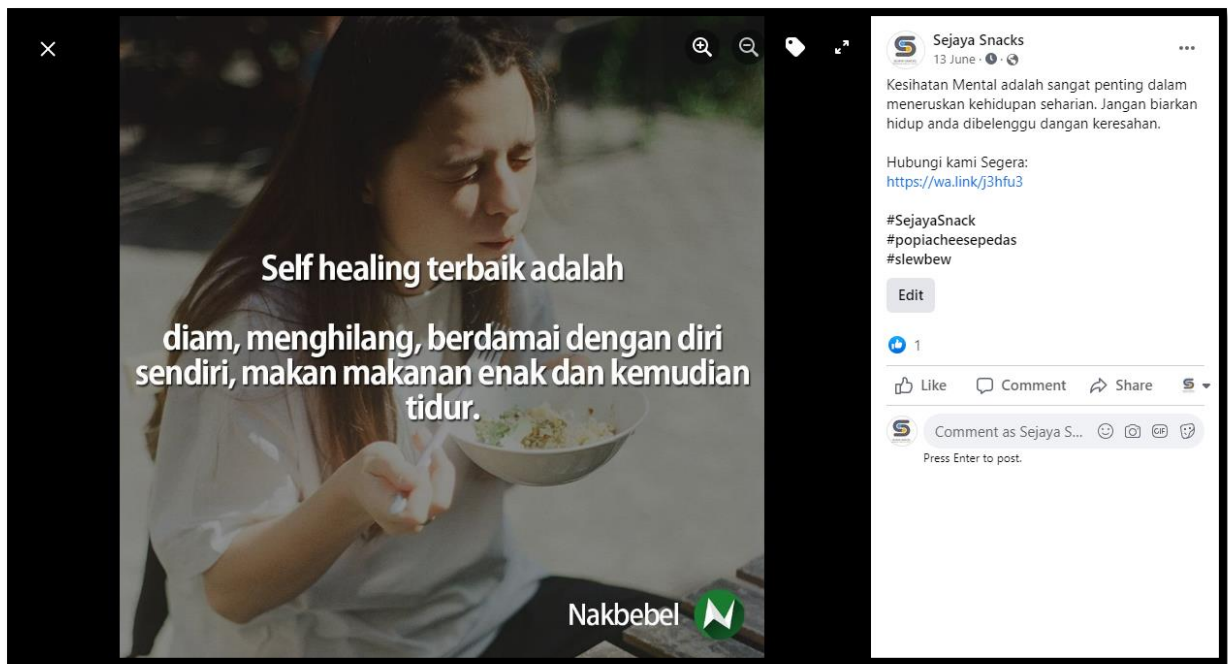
Self healing terbaik adalah

diam, menghilang, berdamai dengan diri sendiri, makan makanan enak dan kemudian tidur.

Nakbebel

Sejaya Snacks
13 June ·

Kesihatan Mental adalah sangat penting dalam meneruskan kehidupan seharian. Jangan biarkan hidup anda dibelenggu dangan keresahan.

Hubungi kami Segera:
https://wa.link/j3hfu3

#SejayaSnack
#popiacheesepedas
#slewbew

Edit

1

Like Comment Share

Comment as Sejaya S...

Press Enter to post.